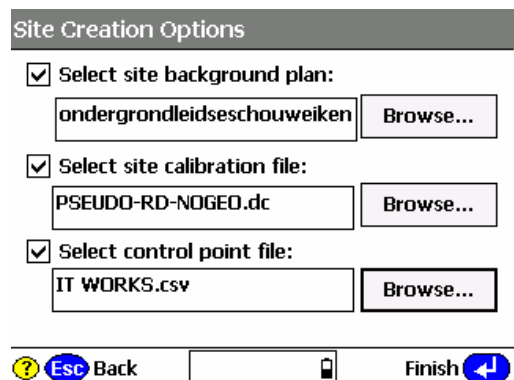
Site Creation Options

☑ Select site background plan:

ondergrondleidseschouweiken Browse...

☑ Select site calibration file:

PSEUDO-RD-NOGEO.dc Browse...

☑ Select control point file:

IT WORKS.csv Browse...

? Esc Back Finish